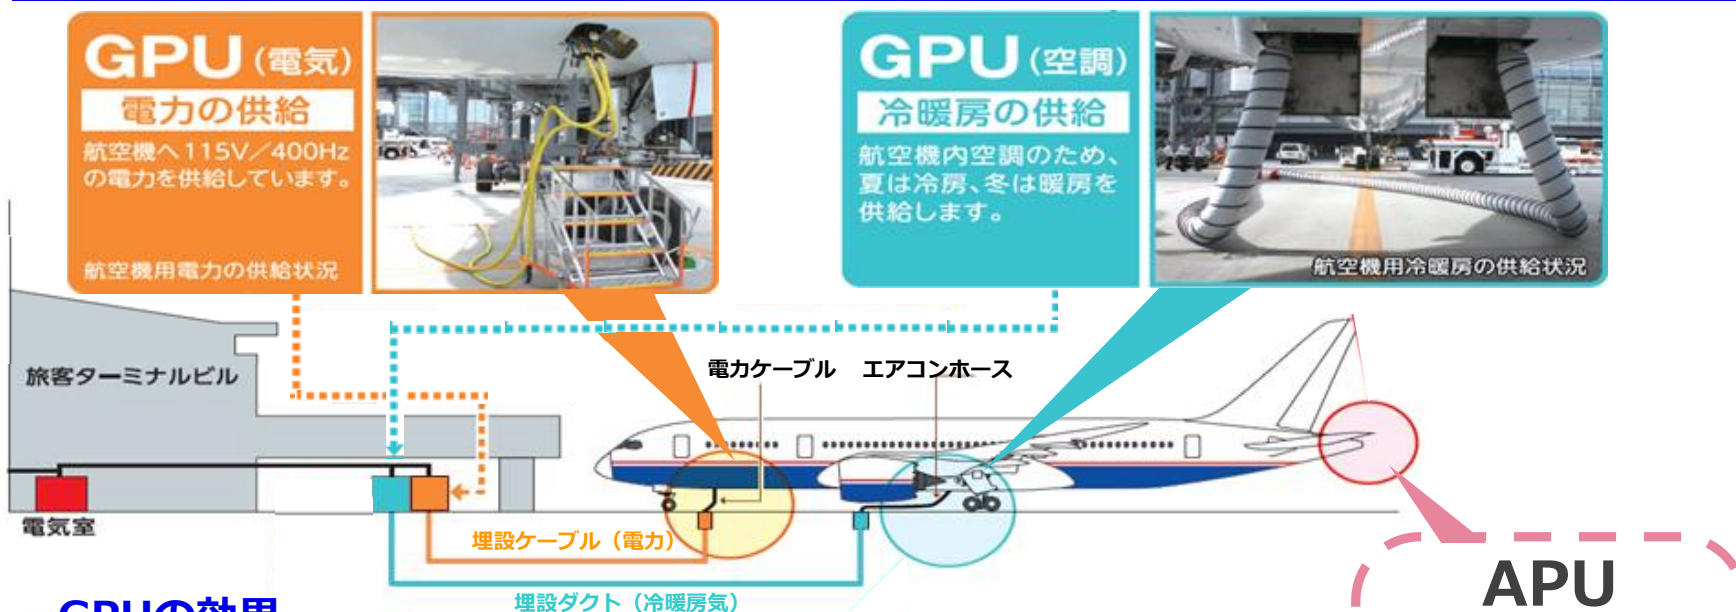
GPU(電気)
電力の供給
航空機へ115V／400Hzの電力を供給しています。
航空機用電力の供給状況

GPU(空調)
冷暖房の供給
航空機内空調のため、夏は冷房、冬は暖房を供給します。
航空機用冷暖房の供給状況

旅客ターミナルビル
電気室
電力ケーブル
エアコンホース
埋設ケーブル（電力）
埋設ダクト（冷暖房気）
APU
GPUの効用